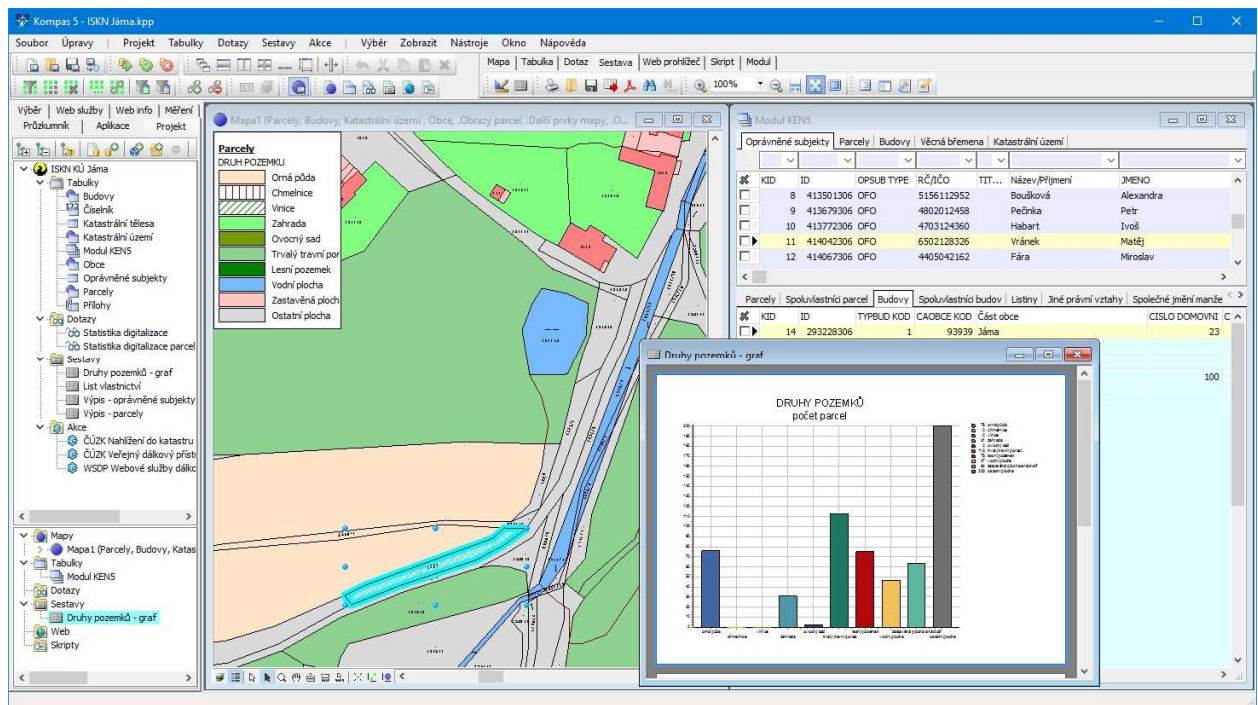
Kompas 5 - ISKN Jáma.kpp

Soubor Úpravy | Projekt Tabulky Dotazy Sestavy Akce | Výběr Zobrazit Nástroje Okno Nápověda

Mapa | Tabulka | Dotaz Sestava | Web prohlížeč | Skript | Modul |

100%

Výběr | Web služby | Web info | Měření | Průzkumník | Aplikace | Projekt

ISKN KÚ Jáma
Tabulky
Budovy
Číselník
Katastrální tělesa
Katastrální území
Modul KEN5
Obce
Oprávněné subjekty
Parcely
Přílohy
Dotazy
Statistika digitalizace
Statistika digitalizace parcel
Sestavy
Druhy pozemků - graf
List vlastnictví
Výpis - oprávněné subjekty
Výpis - parcely
Akce
ČÚZK Nahlížení do katastru
ČÚZK Veřejný dálkový přístup
WSDP Webové služby dálko

Mapy
Mapa1 (Parcely, Budovy, Katas
Tabulky
Modul KEN5
Dotazy
Sestavy
Druhy pozemků - graf
Web
Skripty

Mapa1 (Parcely, Budovy, Katastrální území, Obce, Obrazy parcel, Další prvky mapy, O...

Parcely
DRUH POZEMKU
Orná půda
Chmelnice
Vinice
Zahrada
Ovocný sad
Trvalý travní por
Lesní pozemek
Vodní plocha
Zastavěná ploch
Ostatní plocha

Modul KEN5

Oprávněné subjekty | Parcely | Budovy | Věcná břemena | Katastrální území

| KID | ID | OPSUB TYPE | RČ/IČO | TIT... | Název/Příjmení | JMENO |
|---|---|---|---|---|---|---|
| 8 | 413501306 | OFO | 5156112952 | | Boušková | Alexandra |
| 9 | 413679306 | OFO | 4802012458 | | Pečinka | Petr |
| 10 | 413772306 | OFO | 4703124360 | | Habart | Ivoš |
| 11 | 414042306 | OFO | 6502128326 | | Vránek | Matěj |
| 12 | 414067306 | OFO | 4405042162 | | Fára | Miroslav |

Parcely | Spoluvlastníci parcel | Budovy | Spoluvlastníci budov | Listiny | Jiné právní vztahy | Společné jmění manže

| KID | ID | TYPBUD KOD | CAOBCE KOD | Část obce | CISLO DOMOVNI |
|---|---|---|---|---|---|
| 14 | 293228306 | 1 | 93939 | Jáma | 23 |

100

Druhy pozemků - graf

DRUHY POZEMKŮ
počet parcel